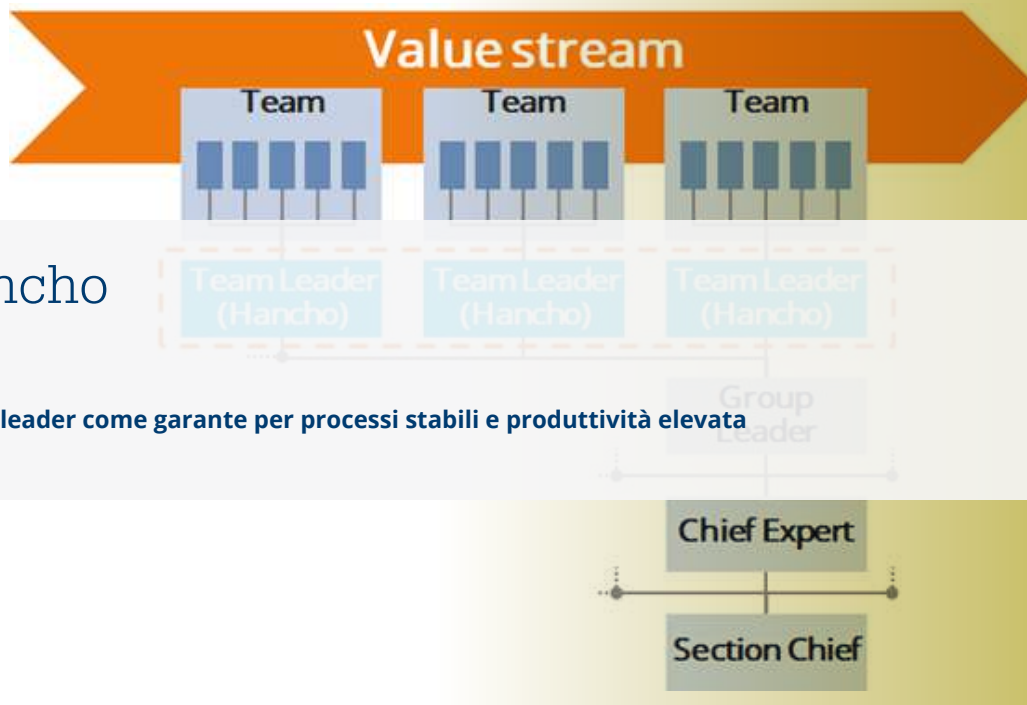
Value stream

Team

Team

Team

ncho

Team Leader (Hancho)

Team Leader (Hancho)

Team Leader (Hancho)

Group Leader

leader come garante per processi stabili e produttività elevata

Chief Expert

Section Chief